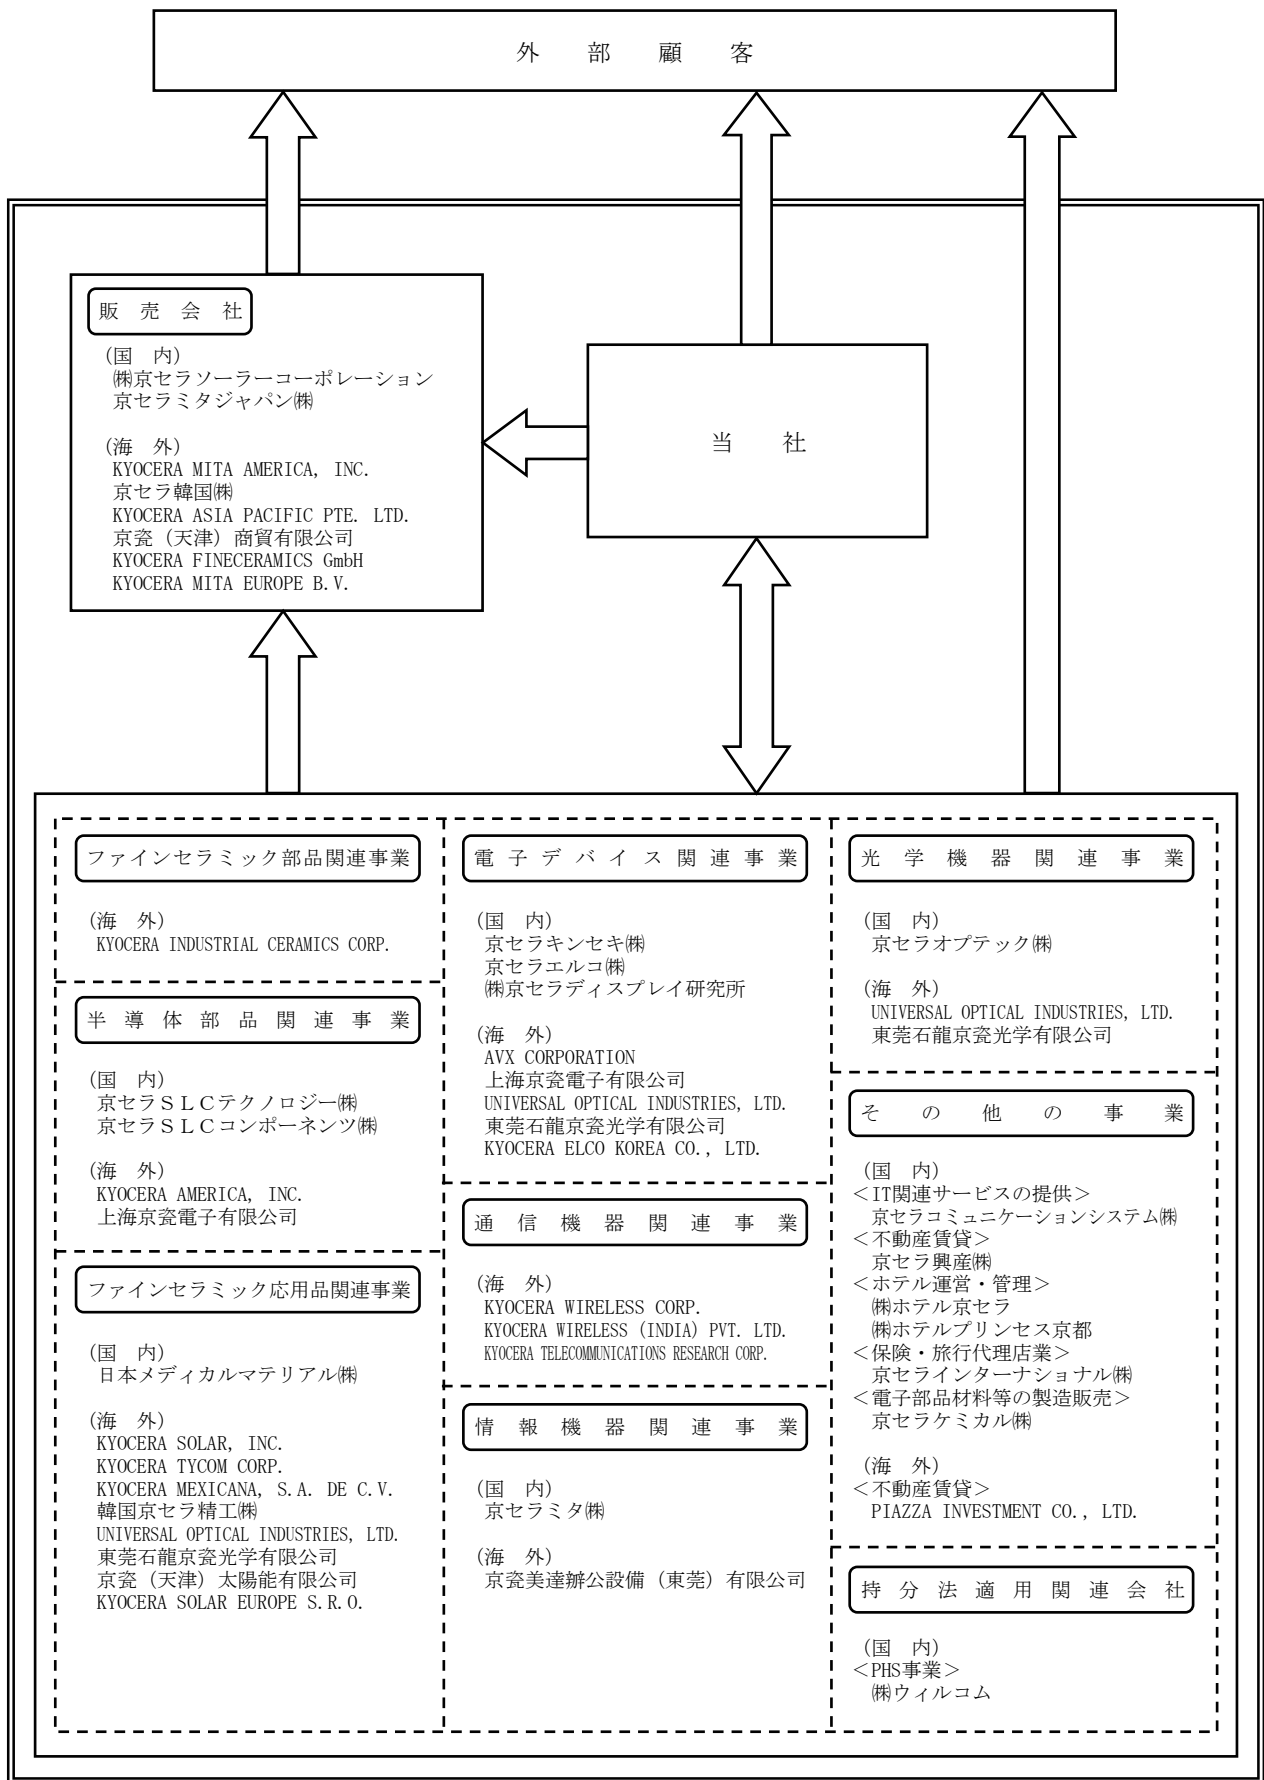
外 部 顧 客

販 売 会 社

（国 内）
㈱京セラソーラーコーポレーション
京セラミタジャパン㈱

（海 外）
KYOCERA MITA AMERICA, INC.
京セラ韓国㈱
KYOCERA ASIA PACIFIC PTE. LTD.
京瓷（天津）商貿有限公司
KYOCERA FINECERAMICS GmbH
KYOCERA MITA EUROPE B.V.

当 社

ファインセラミック部品関連事業

（海 外）
KYOCERA INDUSTRIAL CERAMICS CORP.

半 導 体 部 品 関 連 事 業

（国 内）
京セラＳＬＣテクノロジー㈱
京セラＳＬＣコンポーネンツ㈱

（海 外）
KYOCERA AMERICA, INC.
上海京瓷電子有限公司

ファインセラミック応用品関連事業

（国 内）
日本メディカルマテリアル㈱

（海 外）
KYOCERA SOLAR, INC.
KYOCERA TYCOM CORP.
KYOCERA MEXICANA, S.A. DE C.V.
韓国京セラ精工㈱
UNIVERSAL OPTICAL INDUSTRIES, LTD.
東莞石龍京瓷光学有限公司
京瓷（天津）太陽能有限公司
KYOCERA SOLAR EUROPE S.R.O.

電 子 デ バ イ ス 関 連 事 業

（国 内）
京セラキンセキ㈱
京セラエルコ㈱
㈱京セラディスプレイ研究所

（海 外）
AVX CORPORATION
上海京瓷電子有限公司
UNIVERSAL OPTICAL INDUSTRIES, LTD.
東莞石龍京瓷光学有限公司
KYOCERA ELCO KOREA CO., LTD.

通 信 機 器 関 連 事 業

（海 外）
KYOCERA WIRELESS CORP.
KYOCERA WIRELESS (INDIA) PVT. LTD.
KYOCERA TELECOMMUNICATIONS RESEARCH CORP.

情 報 機 器 関 連 事 業

（国 内）
京セラミタ㈱

（海 外）
京瓷美達辦公設備（東莞）有限公司

光 学 機 器 関 連 事 業

（国 内）
京セラオプテック㈱

（海 外）
UNIVERSAL OPTICAL INDUSTRIES, LTD.
東莞石龍京瓷光学有限公司

そ の 他 の 事 業

（国 内）
＜IT関連サービスの提供＞
京セラコミュニケーションシステム㈱
＜不動産賃貸＞
京セラ興産㈱
＜ホテル運営・管理＞
㈱ホテル京セラ
㈱ホテルプリンセス京都
＜保険・旅行代理店業＞
京セラインターナショナル㈱
＜電子部品材料等の製造販売＞
京セラケミカル㈱

（海 外）
＜不動産賃貸＞
PIAZZA INVESTMENT CO., LTD.

持 分 法 適 用 関 連 会 社

（国 内）
＜PHS事業＞
㈱ウィルコム